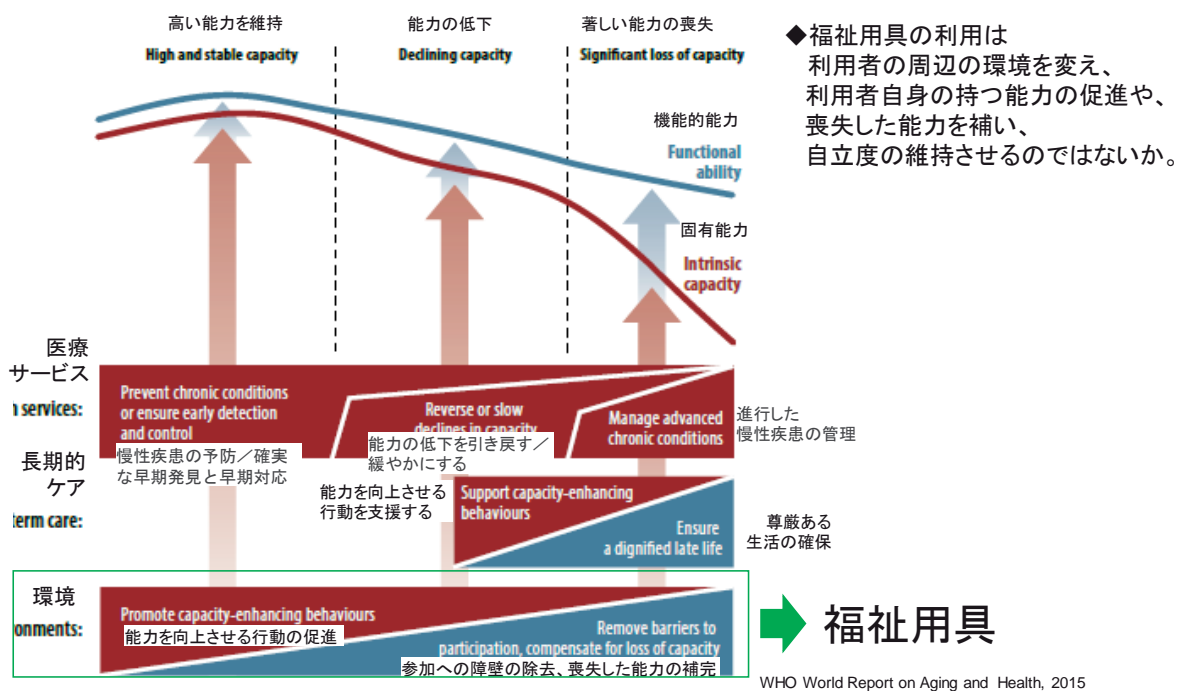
高い能力を維持
High and stable capacity

能力の低下
Declining capacity

著しい能力の喪失
Significant loss of capacity

◆福祉用具の利用は
利用者の周辺の環境を変え、
利用者自身の持つ能力の促進や、
喪失した能力を補い、
自立度の維持させるのではないか。

機能的能力
Functional ability

固有能力
Intrinsic capacity

医療
サービス
n services:

Prevent chronic conditions or ensure early detection and control
慢性疾患の予防／確実な早期発見と早期対応

Reverse or slow declines in capacity
能力の低下を引き戻す／緩やかにする

Manage advanced chronic conditions
進行した
慢性疾患の管理

長期的
ケア
term care:

能力を向上させる
行動を支援する

Support capacity-enhancing behaviours

Ensure a dignified late life
尊厳ある
生活の確保

環境
onments:

Promote capacity-enhancing behaviours
能力を向上させる行動の促進

Remove barriers to participation, compensate for loss of capacity
参加への障壁の除去、喪失した能力の補完

福祉用具

WHO World Report on Aging and Health, 2015